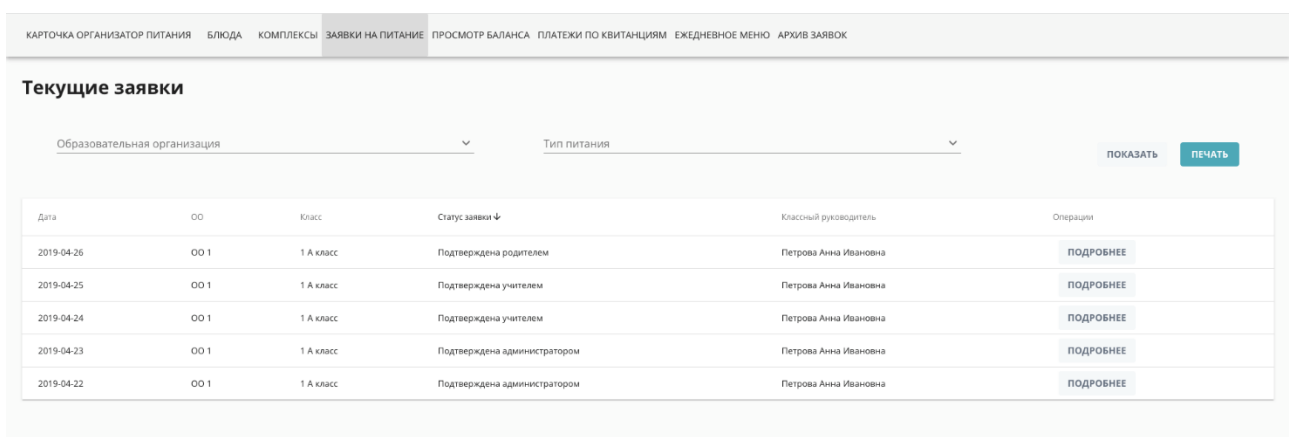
КАРТОЧКА ОРГАНИЗАТОР ПИТАНИЯ БЛЮДА КОМПЛЕКСЫ ЗАЯВКИ НА ПИТАНИЕ ПРОСМОТР БАЛАНСА ПЛАТЕЖИ ПО КВИТАНЦИЯМ ЕЖЕДНЕВНОЕ МЕНЮ АРХИВ ЗАЯВОК

Текущие заявки

Образовательная организация

Тип питания

ПОКАЗАТЬ ПЕЧАТЬ

| Дата | ОО | Класс | Статус заявки ↓ | Классный руководитель | Операции |
|---|---|---|---|---|---|
| 2019-04-26 | ОО 1 | 1 А класс | Подтверждена родителем | Петрова Анна Ивановна | ПОДРОБНЕЕ |
| 2019-04-25 | ОО 1 | 1 А класс | Подтверждена учителем | Петрова Анна Ивановна | ПОДРОБНЕЕ |
| 2019-04-24 | ОО 1 | 1 А класс | Подтверждена учителем | Петрова Анна Ивановна | ПОДРОБНЕЕ |
| 2019-04-23 | ОО 1 | 1 А класс | Подтверждена администратором | Петрова Анна Ивановна | ПОДРОБНЕЕ |
| 2019-04-22 | ОО 1 | 1 А класс | Подтверждена администратором | Петрова Анна Ивановна | ПОДРОБНЕЕ |